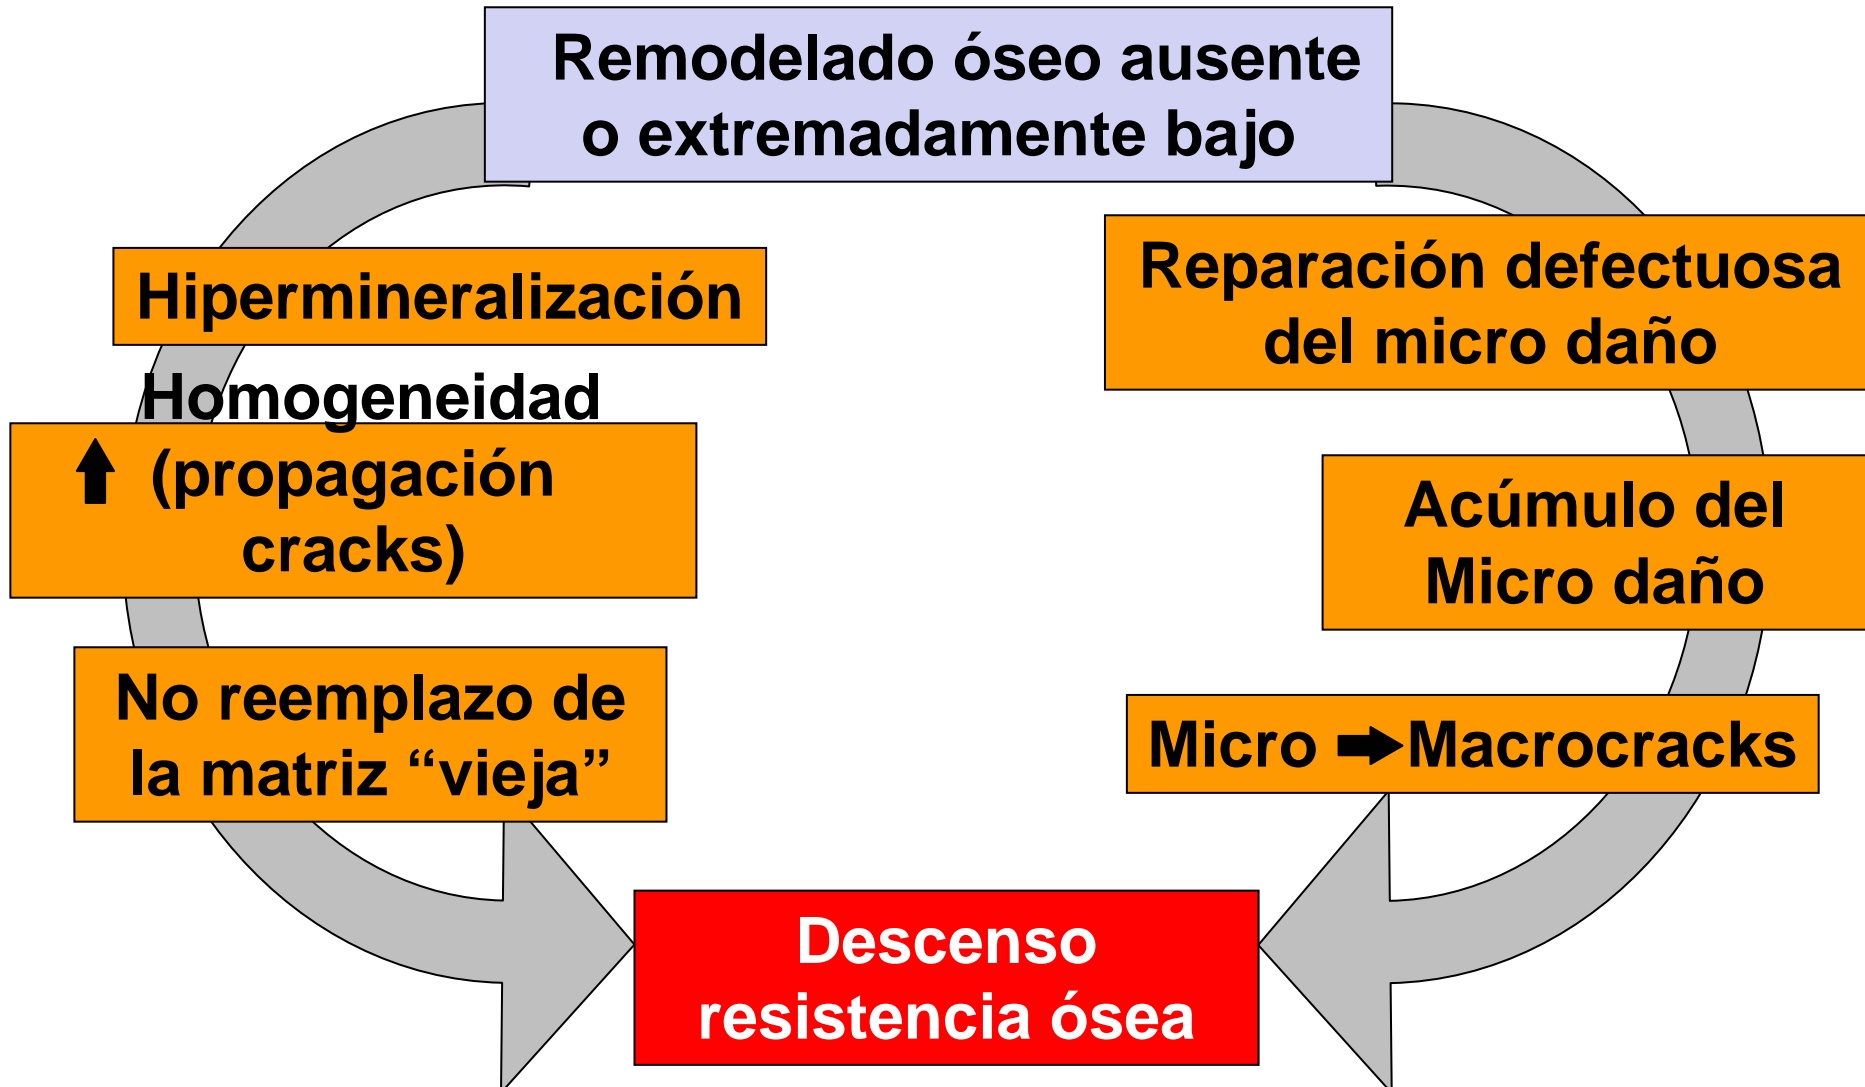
Remodelado óseo ausente o extremadamente bajo

Hipermineralización

Homogeneidad ⬆ (propagación cracks)

No reemplazo de la matriz “vieja”

Reparación defectuosa del micro daño

Acúmulo del Micro daño

Micro ➡Macrocracks

Descenso resistencia ósea